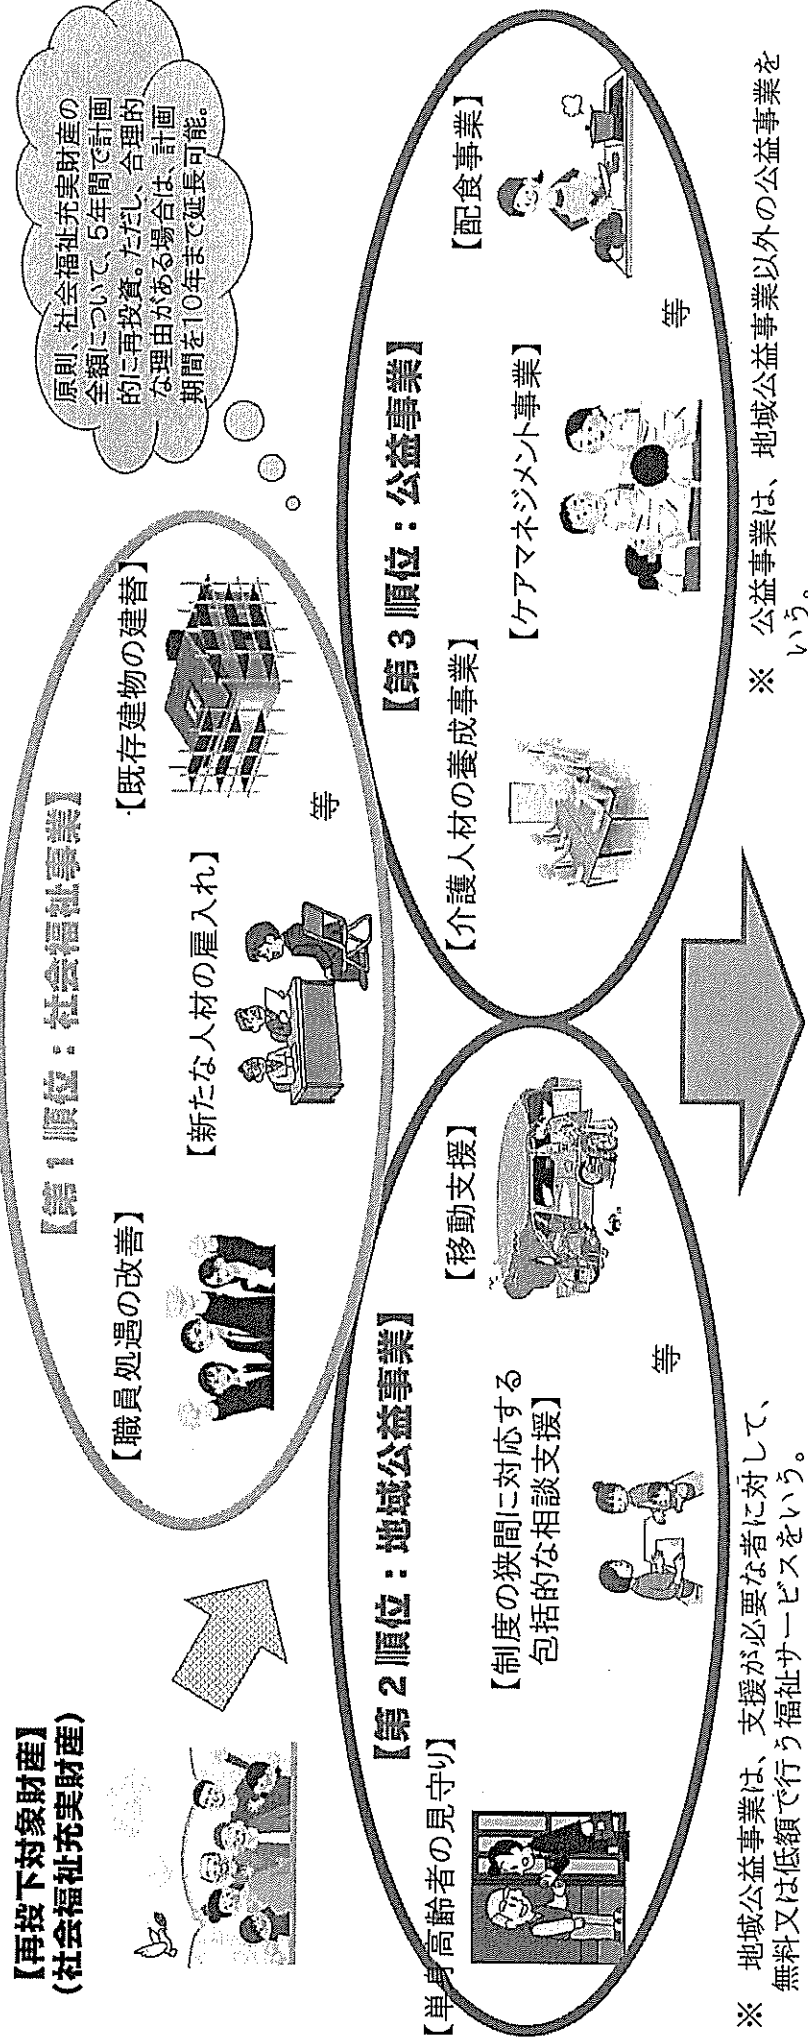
【再投下対象財産】
（社会福祉充実財産）

原則、社会福祉充実財産の全額について、5年間で計画的に再投資。ただし、合理的な理由がある場合は、計画期間を10年まで延長可能。

【第１順位：社会福祉事業】

【職員処遇の改善】

【新たな人材の雇入れ】

【既存建物の建替】

等

【第２順位：地域公益事業】

【単身高齢者の見守り】

【制度の狭間に対応する包括的な相談支援】

【移動支援】

等

【第３順位：公益事業】

【介護人材の養成事業】

【ケアマネジメント事業】

【配食事業】

等

※　地域公益事業は、支援が必要な者に対して、無料又は低額で行う福祉サービスをいう。

※　公益事業は、地域公益事業以外の公益事業をいう。